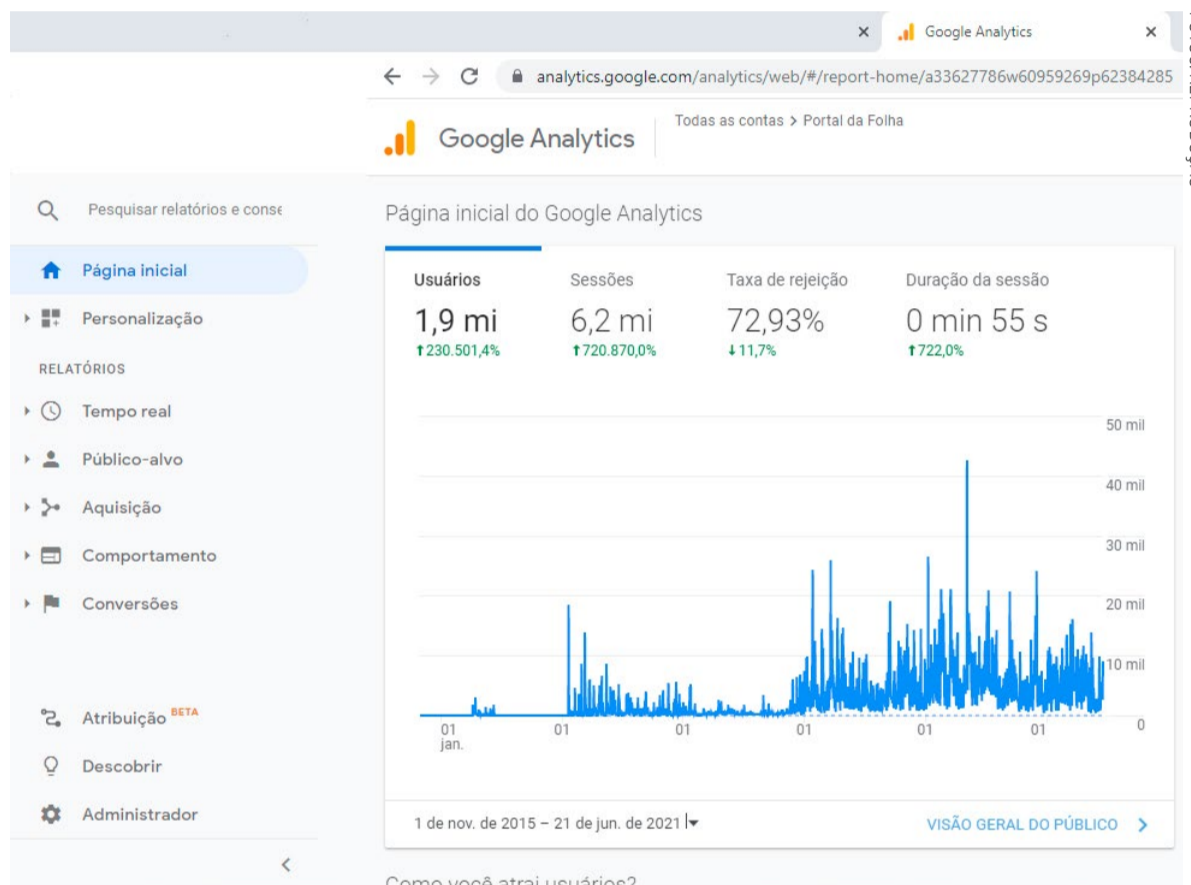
×
Google Analytics
×

analytics.google.com/analytics/web/#/report-home/a33627786w60959269p62384285

Google Analytics
Todas as contas > Portal da Folha

Pesquisar relatórios e conse

Página inicial
Personalização
RELATÓRIOS
Tempo real
Público-alvo
Aquisição
Comportamento
Conversões

Atribuição BETA
Descobrir
Administrador

Página inicial do Google Analytics

| Usuários | Sessões | Taxa de rejeição | Duração da sessão |
|---|---|---|---|
| 1,9 mi | 6,2 mi | 72,93% | 0 min 55 s |
| ↑230.501,4% | ↑720.870,0% | ↓11,7% | ↑722,0% |

50 mil
40 mil
30 mil
20 mil
10 mil
0

01 jan.
01
01
01
01
01

1 de nov. de 2015 – 21 de jun. de 2021
VISÃO GERAL DO PÚBLICO

Como você atrai usuários?